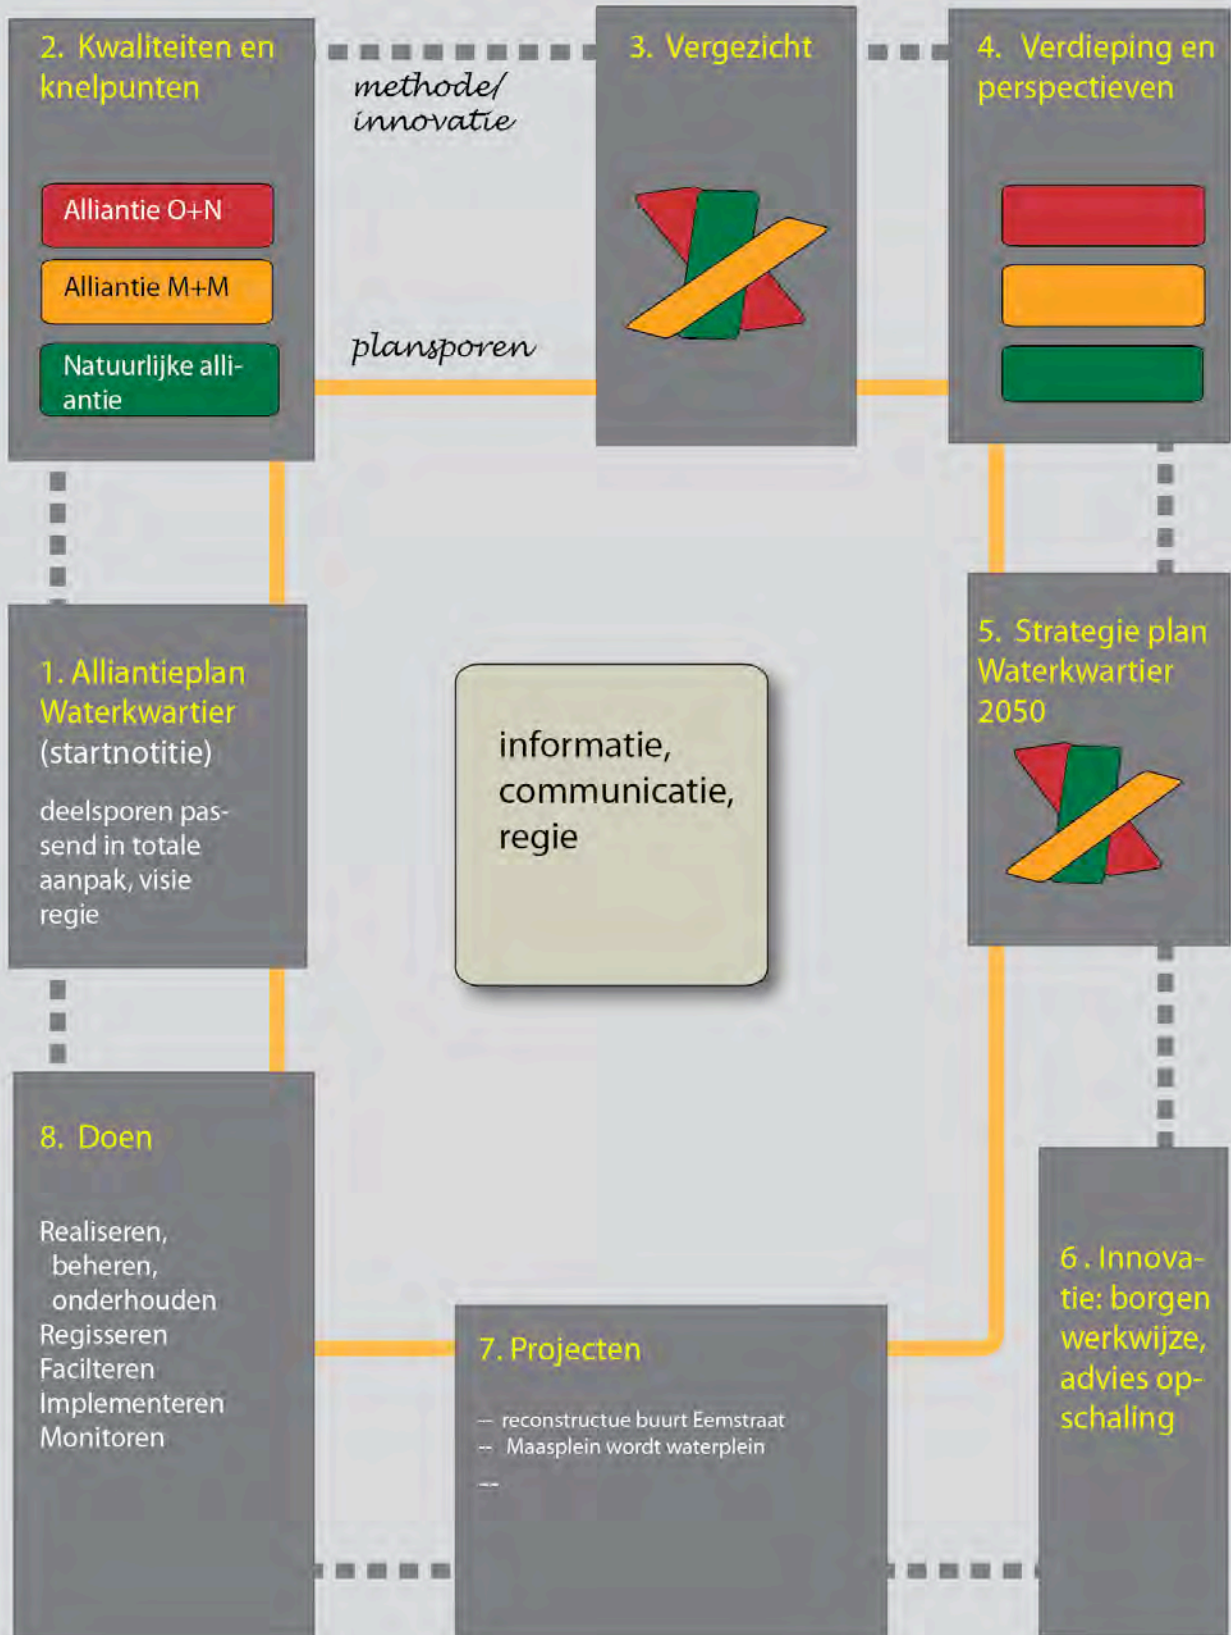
2. Kwaliteiten en knelpunten

Alliantie O+N

Alliantie M+M

Natuurlijke alliantie

methode/ innovatie

plansporen

3. Vergezicht

4. Verdieping en perspectieven

1. Alliantieplan Waterkwartier (startnotitie)

deelsporen passend in totale aanpak, visie regie

informatie, communicatie, regie

5. Strategie plan Waterkwartier 2050

8. Doen

Realiseren, beheren, onderhouden
Regisseren
Faciltеren
Implementeren
Monitoren

7. Projecten

– reconstructue buurt Eemstraat
– Maasplein wordt waterplein
–

6. Innovatie: borgen werkwijze, advies opschaling